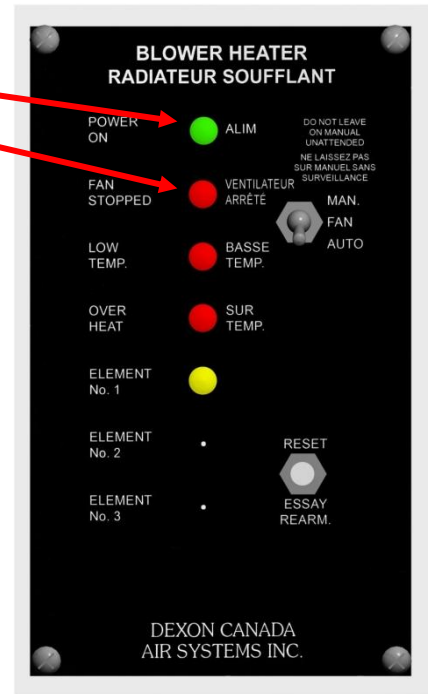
BLOWER HEATER
RADIATEUR SOUFFLANT

POWER ON

ALIM

DO NOT LEAVE ON MANUAL UNATTENDED

NE LAISSEZ PAS SUR MANUEL SANS SURVEILLANCE

FAN STOPPED

VENTILATEUR ARRÊTÉ

MAN.
FAN
AUTO

LOW TEMP.

BASSE TEMP.

OVER HEAT

SUR TEMP.

ELEMENT No. 1

ELEMENT No. 2

RESET

ELEMENT No. 3

ESSAY
REARM.

DEXON CANADA
AIR SYSTEMS INC.